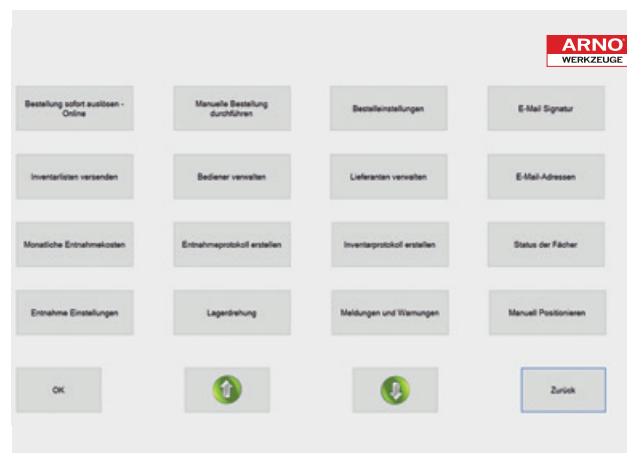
ARNO
WERKZEUGE

Bestellung sofort auslösen - Online

Manuelle Bestellung durchführen

Bestelleinstellungen

E-Mail Signatur

Inventarlisten versenden

Bediener verwalten

Lieferanten verwalten

E-Mail-Adressen

Monatliche Entnahmekosten

Entnahmeprotokoll erstellen

Inventarprotokoll erstellen

Status der Fächer

Entnahme Einstellungen

Lagerdrehung

Meldungen und Warnungen

Manuell Positionieren

OK

Zurück